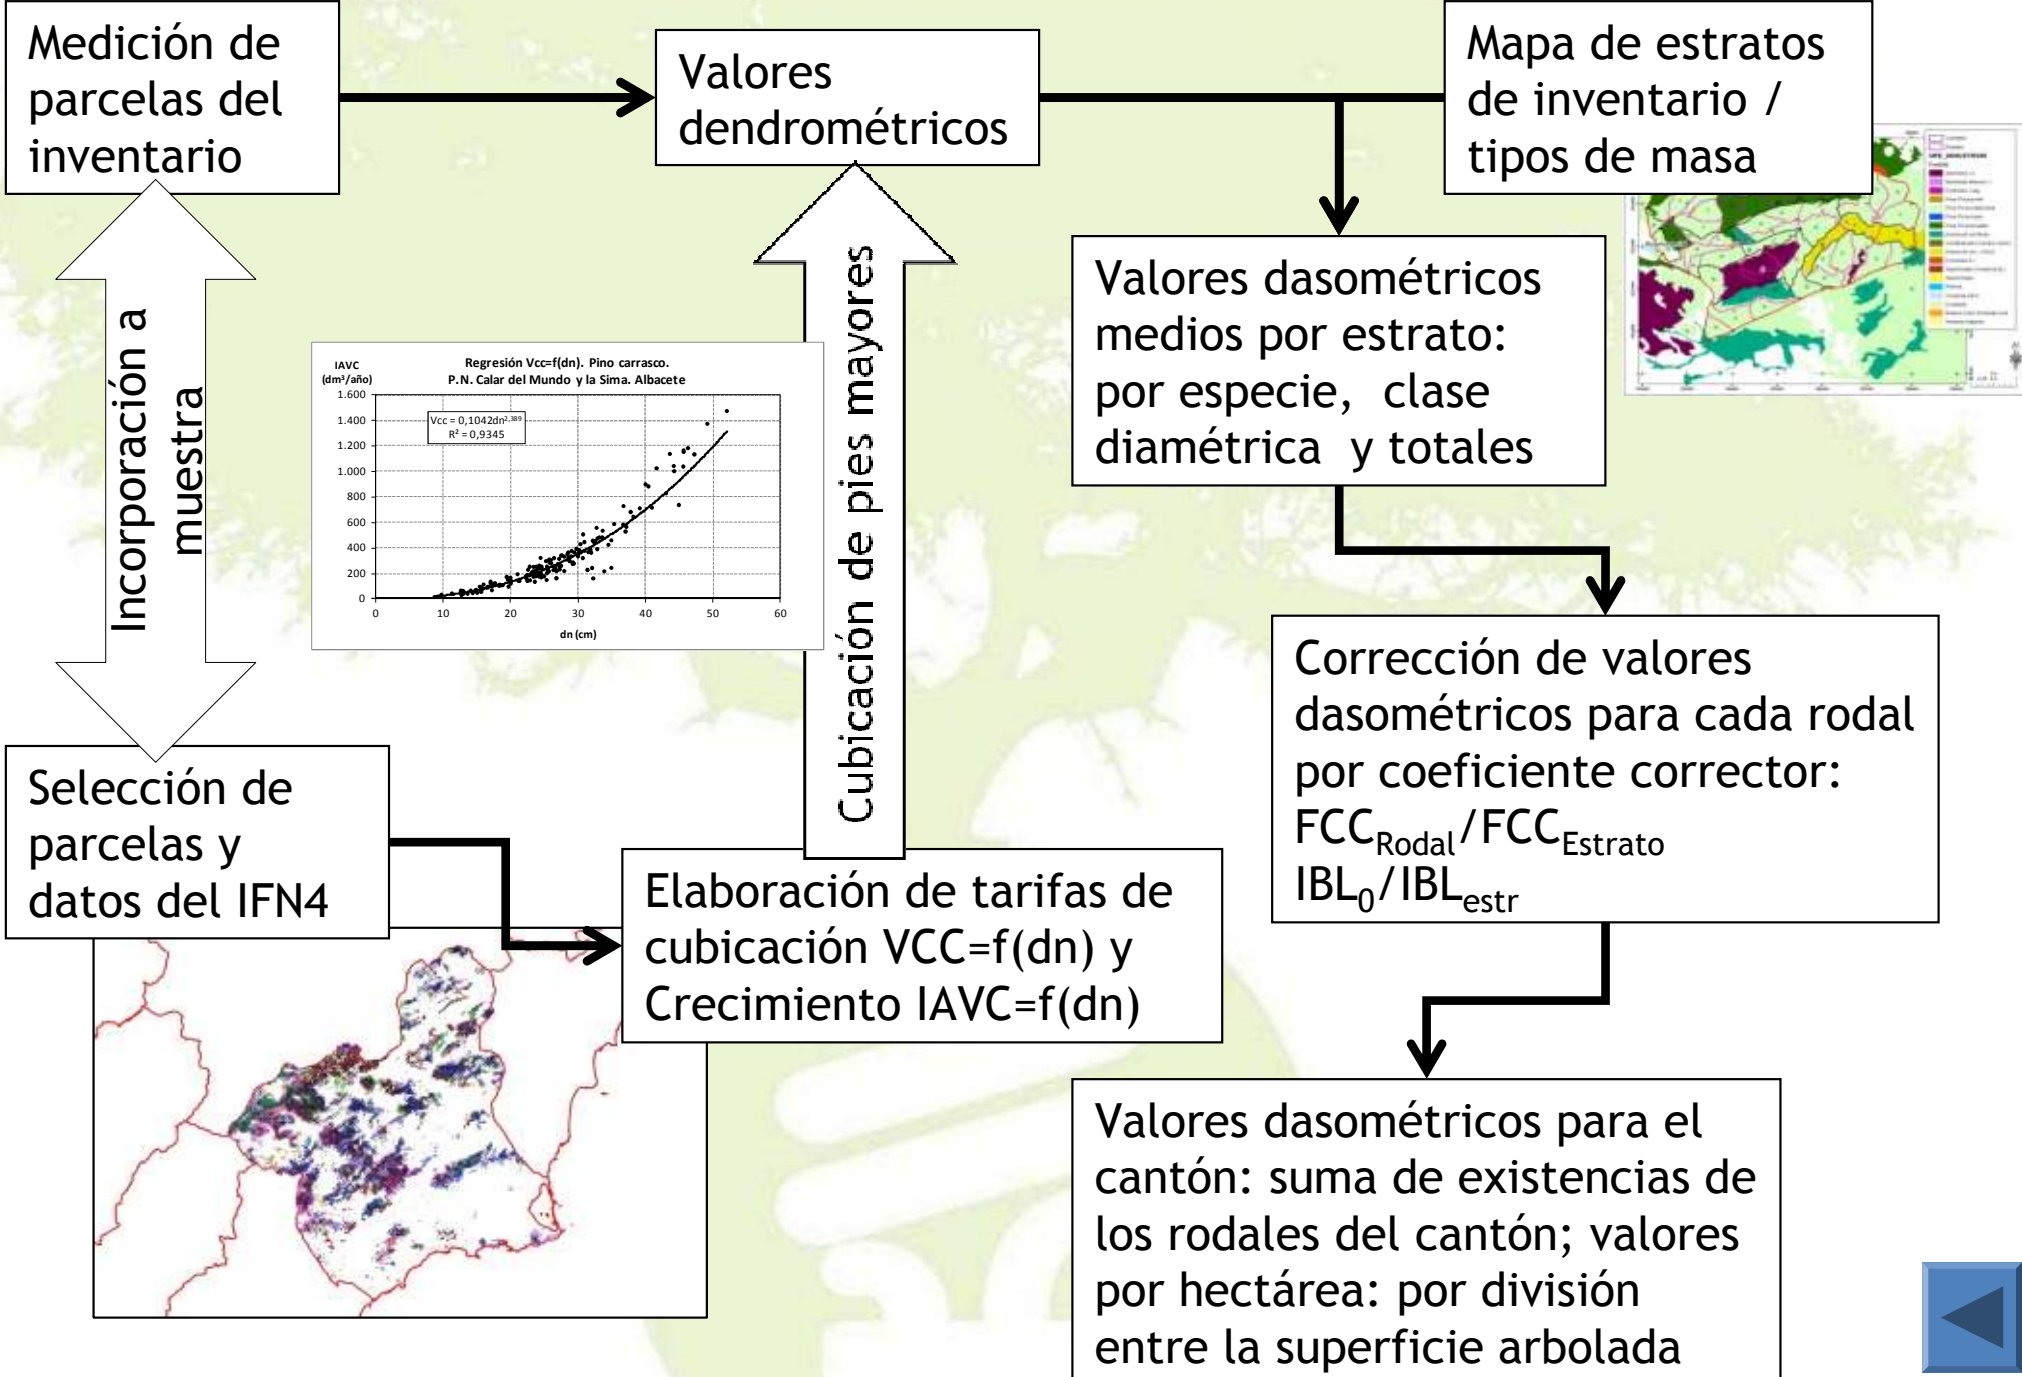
Medición de parcelas del inventario

Valores dendrométricos

Mapa de estratos de inventario / tipos de masa

Incorporación a muestra

Cubicación de pies mayores

IAVC (dm³/año)

Regresión Vcc=f(dn). Pino carrasco. P.N. Calar del Mundo y la Sima. Albacete

Vcc = 0,1042dn$^{2,389}$
R² = 0,9345

1.600
1.400
1.200
1.000
800
600
400
200
0

0 10 20 30 40 50 60

dn (cm)

Valores dasométricos medios por estrato: por especie, clase diamétrica y totales

Corrección de valores dasométricos para cada rodal por coeficiente corrector: $FCC_{Rodal}/FCC_{Estrato}$ $IBL_0/IBL_{estr}$

Selección de parcelas y datos del IFN4

Elaboración de tarifas de cubicación VCC=f(dn) y Crecimiento IAVC=f(dn)

Valores dasométricos para el cantón: suma de existencias de los rodales del cantón; valores por hectárea: por división entre la superficie arbolada